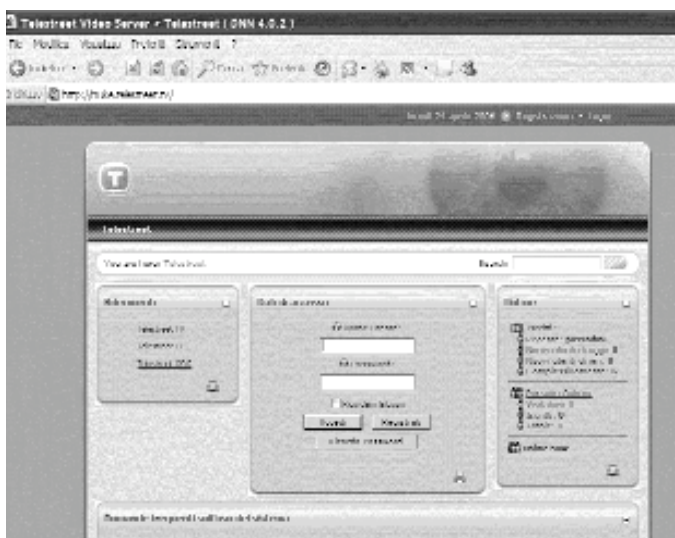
Telestreet Video Server > Telestreet ( DNN 4.0.2 )

File Modifica Visualizza Preferiti Strumenti ?

Indietro

Indirizzo http://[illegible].telestreet.tv/

lunedì 24 aprile 2006 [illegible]

Telestreet

You are here: Telestreet

Search

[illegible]

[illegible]

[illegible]

Telestreet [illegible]

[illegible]

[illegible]

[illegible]

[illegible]

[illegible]

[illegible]

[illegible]

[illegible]

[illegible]

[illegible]

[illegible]